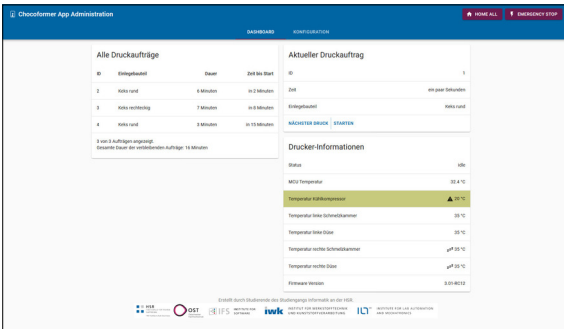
Chocoformer App Administration

HOME ALL
EMERGENCY STOP

DASHBOARD
KONFIGURATION

Alle Druckaufträge

| ID | Einlegebauteil | Dauer | Zeit bis Start |
|---|---|---|---|
| 2 | Keks rund | 6 Minuten | in 2 Minuten |
| 3 | Keks rechteckig | 7 Minuten | in 8 Minuten |
| 4 | Keks rund | 3 Minuten | in 15 Minuten |

3 von 3 Aufträgen angezeigt.
Gesamte Dauer der verbleibenden Aufträge: 16 Minuten

Aktueller Druckauftrag

| ID | 1 |
|---|---|
| Zeit | ein paar Sekunden |
| Einlegebauteil | Keks rund |

NÄCHSTER DRUCK
STARTEN

Drucker-Informationen

| Status | Idle |
|---|---|
| MCU Temperatur | 32.4 °C |
| Temperatur Kühlkompressor | 20 °C |
| Temperatur linke Schmelzkammer | 35 °C |
| Temperatur linke Düse | 35 °C |
| Temperatur rechte Schmelzkammer | 35 °C |
| Temperatur rechte Düse | 35 °C |
| Firmware Version | 0.01-RC12 |

Erstellt durch Studierende des Studiengangs Informatik an der HSR.

HSR
OST
IFS
iwk
ILT